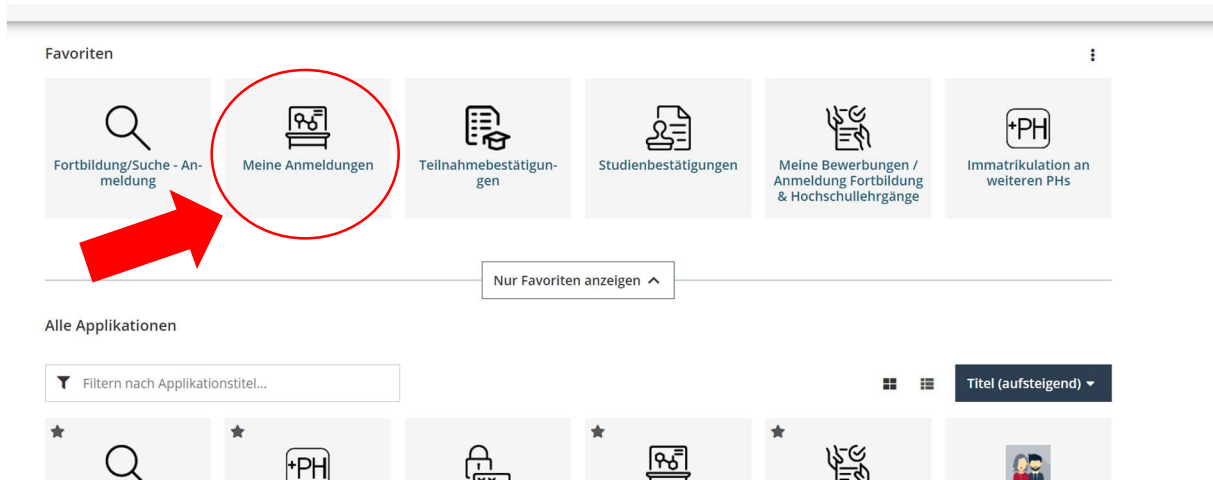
Favoriten

Fortbildung/Suche - Anmeldung

Meine Anmeldungen

Teilnahmebestätigungen

Studienbestätigungen

Meine Bewerbungen / Anmeldung Fortbildung & Hochschullehrgänge

+PH

Immatrikulation an weiteren PHs

Nur Favoriten anzeigen

Alle Applikationen

Filtern nach Applikationstitel...

Titel (aufsteigend)

+PH